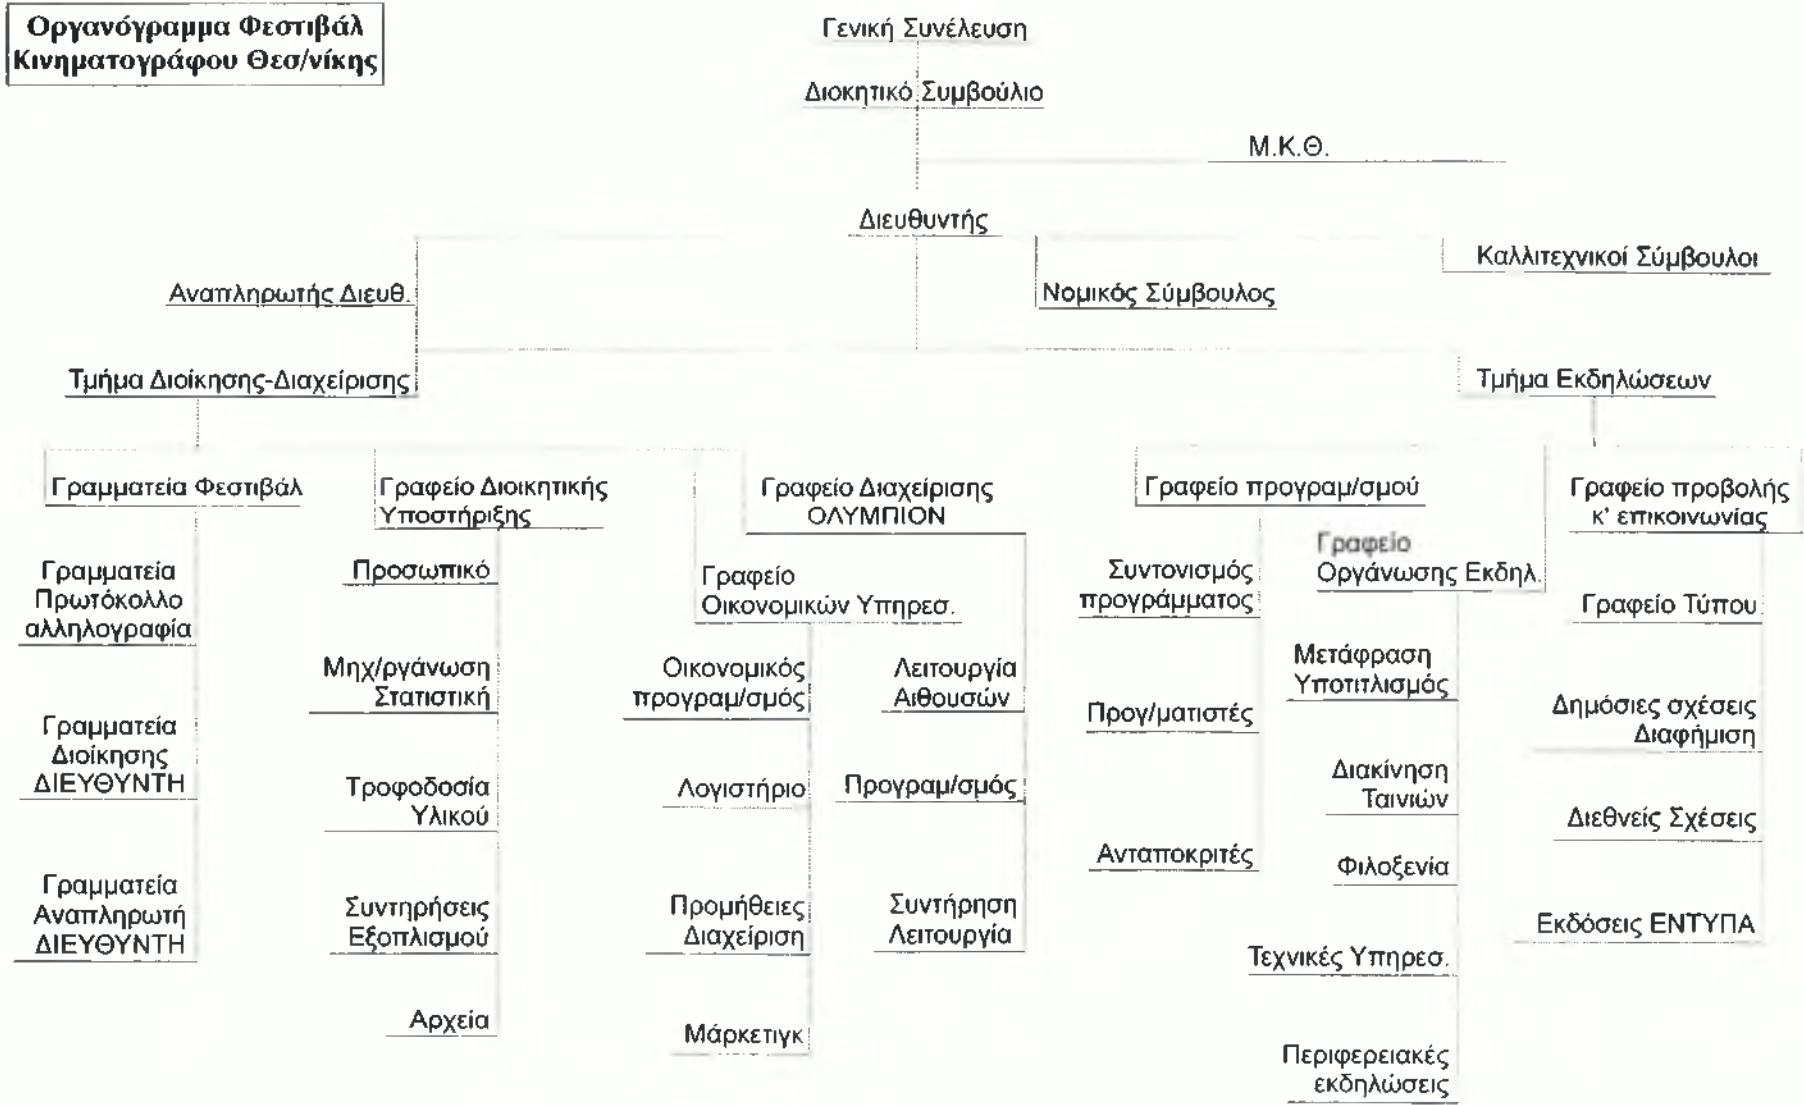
Οργανόγραμμα Φεστιβάλ Κινηματογράφου Θεσ/νίκης

Γενική Συνέλευση

Διοκητικό Συμβούλιο

Μ.Κ.Θ.

Διευθυντής

Καλλιτεχνικοί Σύμβουλοι

Αναπληρωτής Διευθ.

Νομικός Σύμβουλος

Τμήμα Διοίκησης-Διαχείρισης

Τμήμα Εκδηλώσεων

Γραμματεία Φεστιβάλ

Γραφείο Διοικητικής Υποστήριξης

Γραφείο Διαχείρισης ΟΛΥΜΠΙΟΝ

Γραφείο προγραμ/σμού

Γραφείο προβολής κ' επικοινωνίας

Γραμματεία Πρωτόκολλο αλληλογραφία

Γραμματεία Διοίκησης ΔΙΕΥΘΥΝΤΗ

Γραμματεία Αναπληρωτή ΔΙΕΥΘΥΝΤΗ

Προσωπικό

Μηχ/γάνωση Στατιστική

Τροφοδοσία Υλικού

Συντηρήσεις Εξοπλισμού

Αρχεία

Γραφείο Οικονομικών Υπηρεσ.

Οικονομικός προγραμ/σμός

Λογιστήριο

Προμήθειες Διαχείριση

Μάρκετιγκ

Λειτουργία Αιθουσών

Προγραμ/σμός

Συντήρηση Λειτουργία

Συντονισμός προγράμματος

Προγ/ματιστές

Ανταποκριτές

Γραφείο Οργάνωσης Εκδηλ.

Μετάφραση Υποτιτλισμός

Διακίνηση Ταινιών

Φιλοξενία

Τεχνικές Υπηρεσ.

Περιφερειακές εκδηλώσεις

Γραφείο Τύπου

Δημόσιες σχέσεις Διαφήμιση

Διεθνείς Σχέσεις

Εκδόσεις ΕΝΤΥΠΑ